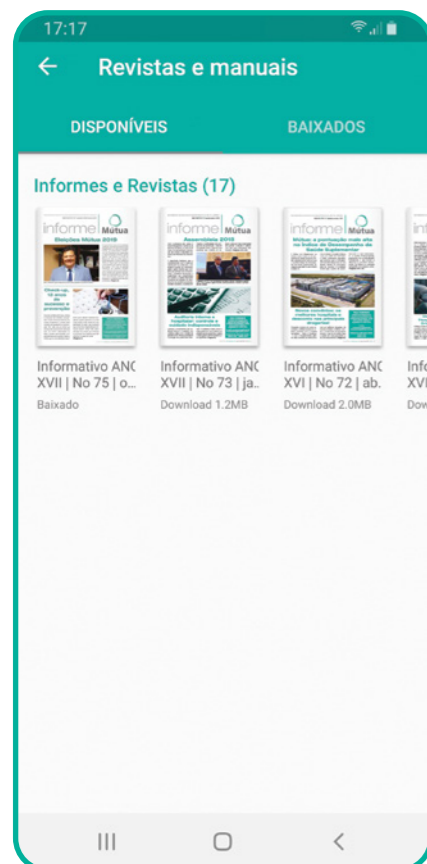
17:17

←  Revistas e manuais

DISPONÍVEIS  BAIXADOS

Informes e Revistas (17)

informe Mútua
Eleições Mútua 2019

informe Mútua
Assembleia 2019

informe Mútua

informe Mútua

Informativo ANC XVII | No 75 | o...
Baixado

Informativo ANC XVII | No 73 | ja...
Download 1.2MB

Informativo ANC XVI | No 72 | ab...
Download 2.0MB

Info XVI
Dow